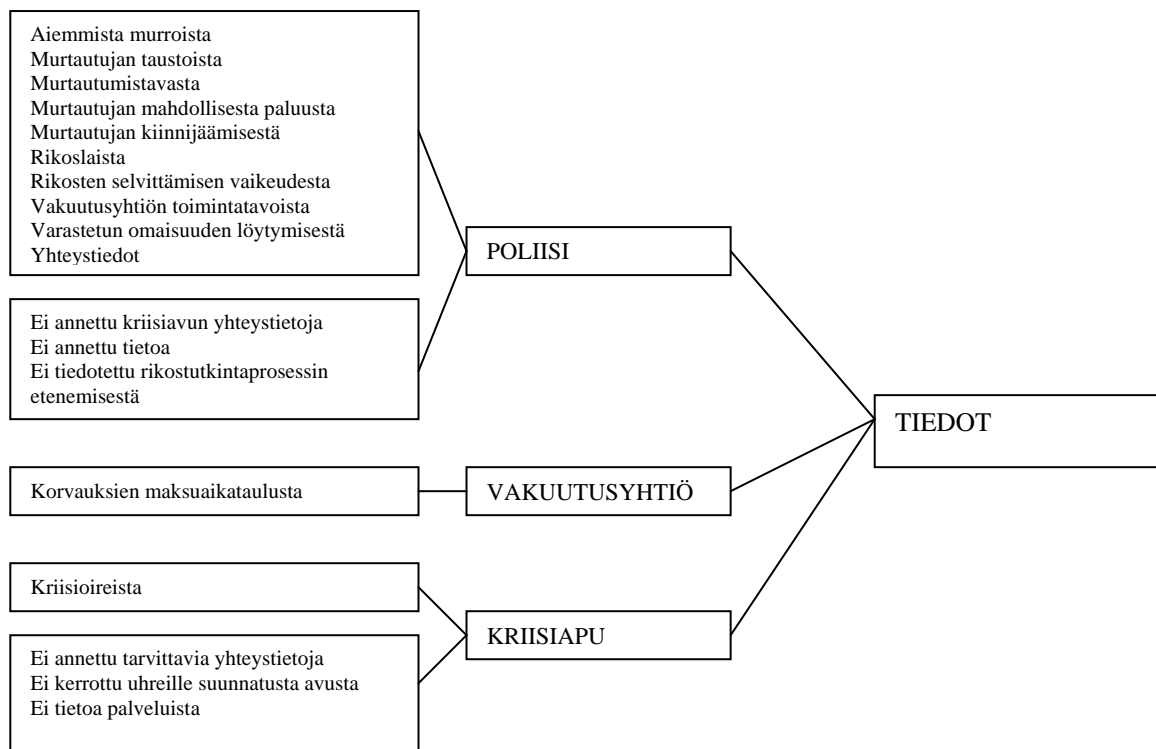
Aiemmista murroista
Murtautujan taustoista
Murtautumistavasta
Murtautujan mahdollisesta paluusta
Murtautujan kiinnijäämisestä
Rikoslaista
Rikosten selvittämisen vaikeudesta
Vakuutusyhtiön toimintatavoista
Varastetun omaisuuden löytymisestä
Yhteystiedot

Ei annettu kriisiavun yhteystietoja
Ei annettu tietoa
Ei tiedotettu rikostutkintaprosessin etenemisestä

POLIISI

TIEDOT

Korvauksien maksuaikataulusta

VAKUUTUSYHTIÖ

Kriisioireista

Ei annettu tarvittavia yhteystietoja
Ei kerrottu uhreille suunnatusta avusta
Ei tietoa palveluista

KRIISIAPU